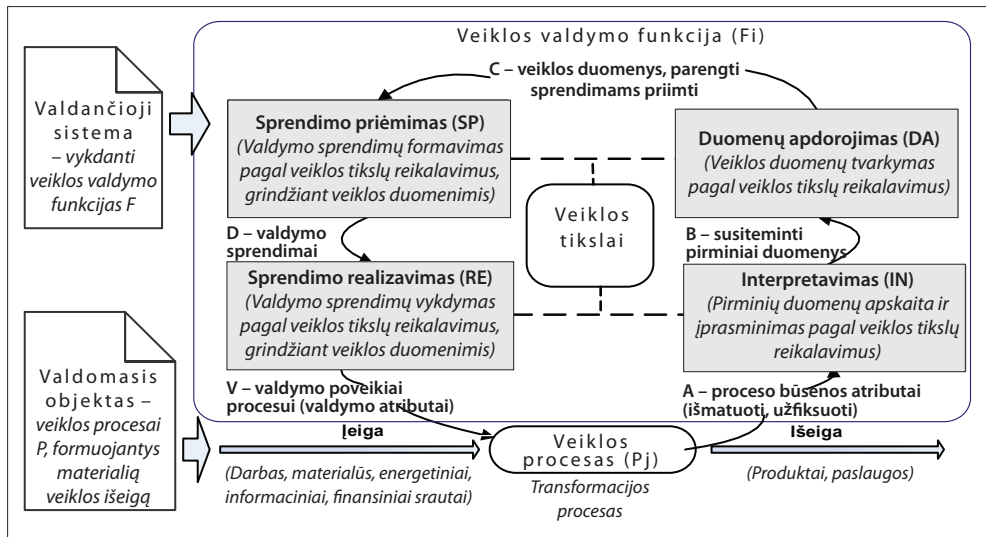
Veiklos valdymo funkcija (Fi)

Valdančioji sistema – vykdanti veiklos valdymo funkcijas F

C – veiklos duomenys, parengti sprendimams priimti

Sprendimo priėmimas (SP)
(Valdymo sprendimų formavimas pagal veiklos tikslų reikalavimus, grindžiant veiklos duomenimis)

Duomenų apdorojimas (DA)
(Veiklos duomenų tvarkymas pagal veiklos tikslų reikalavimus)

Veiklos tikslai

D – valdymo sprendimai

B – susiteminti pirminiai duomenys

Sprendimo realizavimas (RE)
(Valdymo sprendimų vykdymas pagal veiklos tikslų reikalavimus, grindžiant veiklos duomenimis)

Interpretavimas (IN)
(Pirminių duomenų apskaita ir įprasminimas pagal veiklos tikslų reikalavimus)

Valdomasis objektas – veiklos procesai P, formuojantys materialią veiklos išeigą

V – valdymo poveikiai procesui (valdymo atributai)

A – proceso būsenos atributai (išmatuoti, užfiksuoti)

Įeiga

Veiklos procesas (Pj)

Išeiga

(Darbas, materialūs, energetiniai, informaciniai, finansiniai srautai)

Transformacijos procesas

(Produktai, paslaugos)